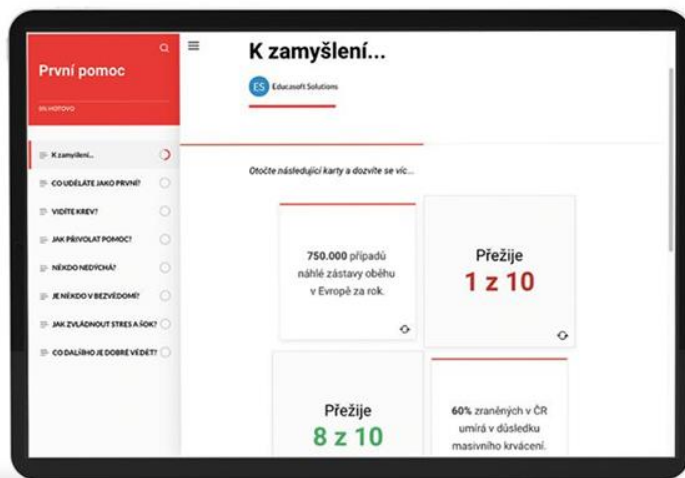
První pomoc

0% HOTOVO

K zamyšlení...

CO UDĚLÁTE JAKO PRVNÍ?

VIDÍTE KREV?

JAK PŘIVOLAT POMOC?

NĚKDO NEDÝCHÁ?

JE NĚKDO V BEZVĚDOMÍ?

JAK ZVLÁDNOUT STRES A ŠOK?

CO DALŠÍHO JE DOBRÉ VĚDĚT?

K zamyšlení...

ES Educasoft Solutions

Otočte následující karty a dozvíte se víc...

750.000 případů náhlé zástavy oběhu v Evropě za rok.

Přežije
1 z 10

Přežije
8 z 10

60% zraněných v ČR umírá v důsledku masivního krvácení.